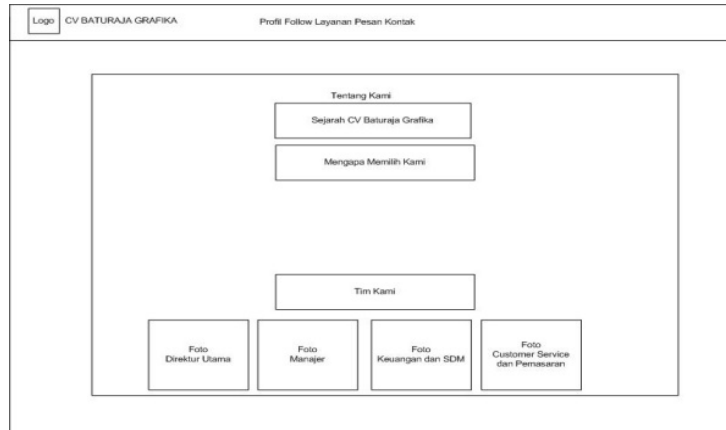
Logo CV BATURAJA GRAFIKA

Profil Follow Layanan Pesan Kontak

Tentang Kami

Sejarah CV Baturaja Grafika

Mengapa Memilih Kami

Tim Kami

Foto
Direktur Utama

Foto
Manajer

Foto
Keuangan dan SDM

Foto
Customer Service
dan Pemasaran